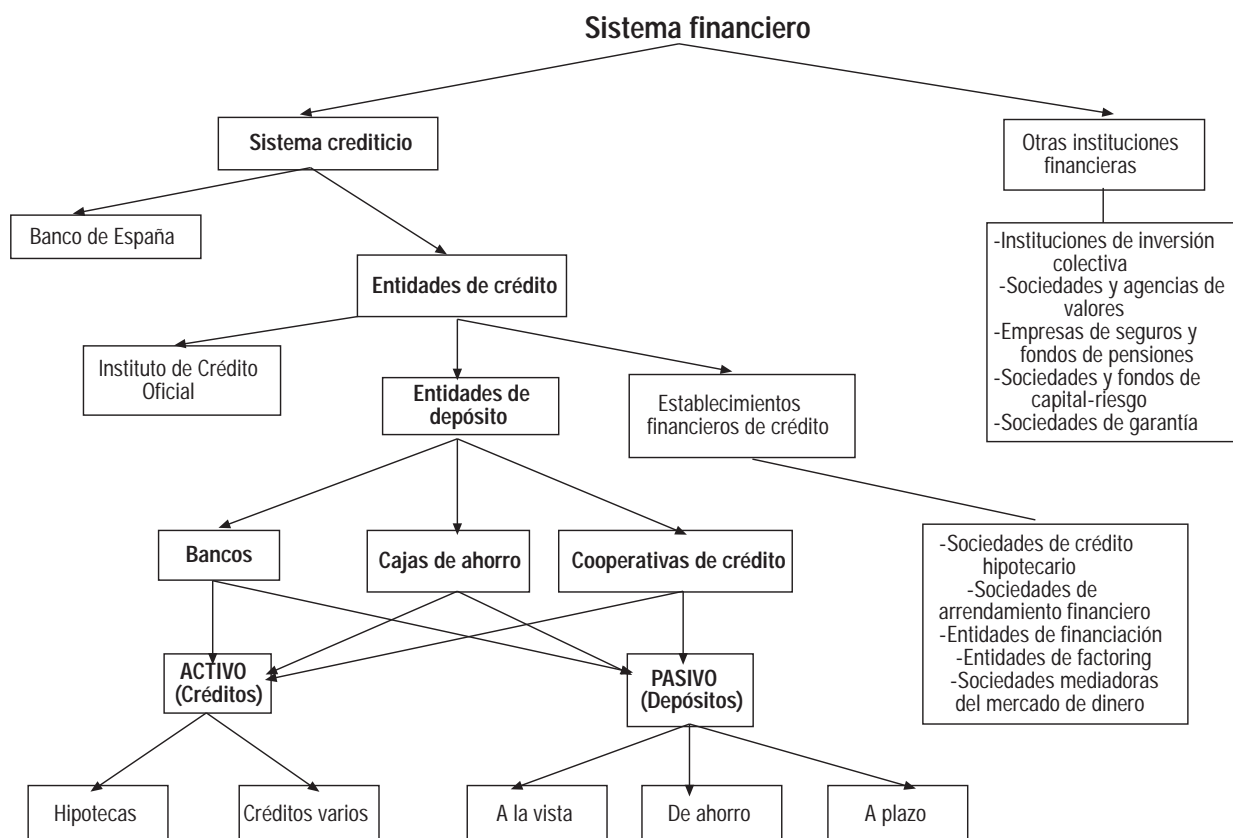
Sistema financiero

Sistema crediticio

Otras instituciones financieras

-Instituciones de inversión colectiva
-Sociedades y agencias de valores
-Empresas de seguros y fondos de pensiones
-Sociedades y fondos de capital-riesgo
-Sociedades de garantía

Banco de España

Entidades de crédito

Instituto de Crédito Oficial

Entidades de depósito

Establecimientos financieros de crédito

-Sociedades de crédito hipotecario
-Sociedades de arrendamiento financiero
-Entidades de financiación
-Entidades de factoring
-Sociedades mediadoras del mercado de dinero

Bancos

Cajas de ahorro

Cooperativas de crédito

ACTIVO (Créditos)

PASIVO (Depósitos)

Hipotecas

Créditos varios

A la vista

De ahorro

A plazo